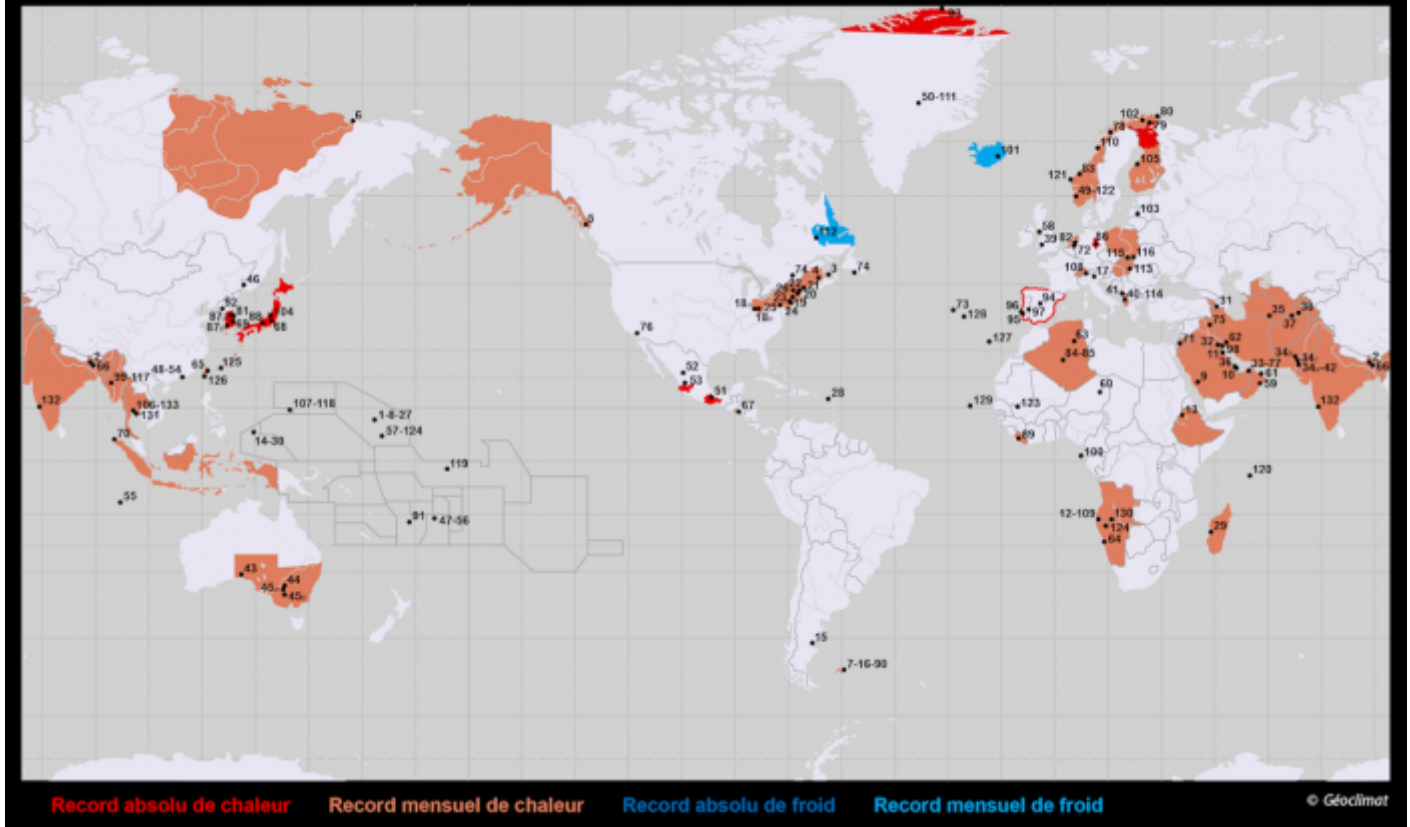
6
9
50-111
102 80
78 79
110
105
101
121 83
49-122
103
58
39 82 86
72 115 116
108 17 113
41 40-114
73 128
96 94
95 97
127
112
74 3
74
18
18
24
46
92
87 81
87 86 88 104
68
76
52
53
51
67
28
66
35-117
48-54
65 125
126
132
106-133
131
70
107-118
14-38
1-8-27
57-124
119
91 47-56
55
43
44
46
45
15
7-16-90
63
84-85
60
129 123
69
100
43
12-109 130
124
64
29
120
31
73
71 32 62
113
36
10
33-77
61
59
9
35 38
37
34
34 34-42
2
66
132
Record absolu de chaleur
Record mensuel de chaleur
Record absolu de froid
Record mensuel de froid
© Géoclimat